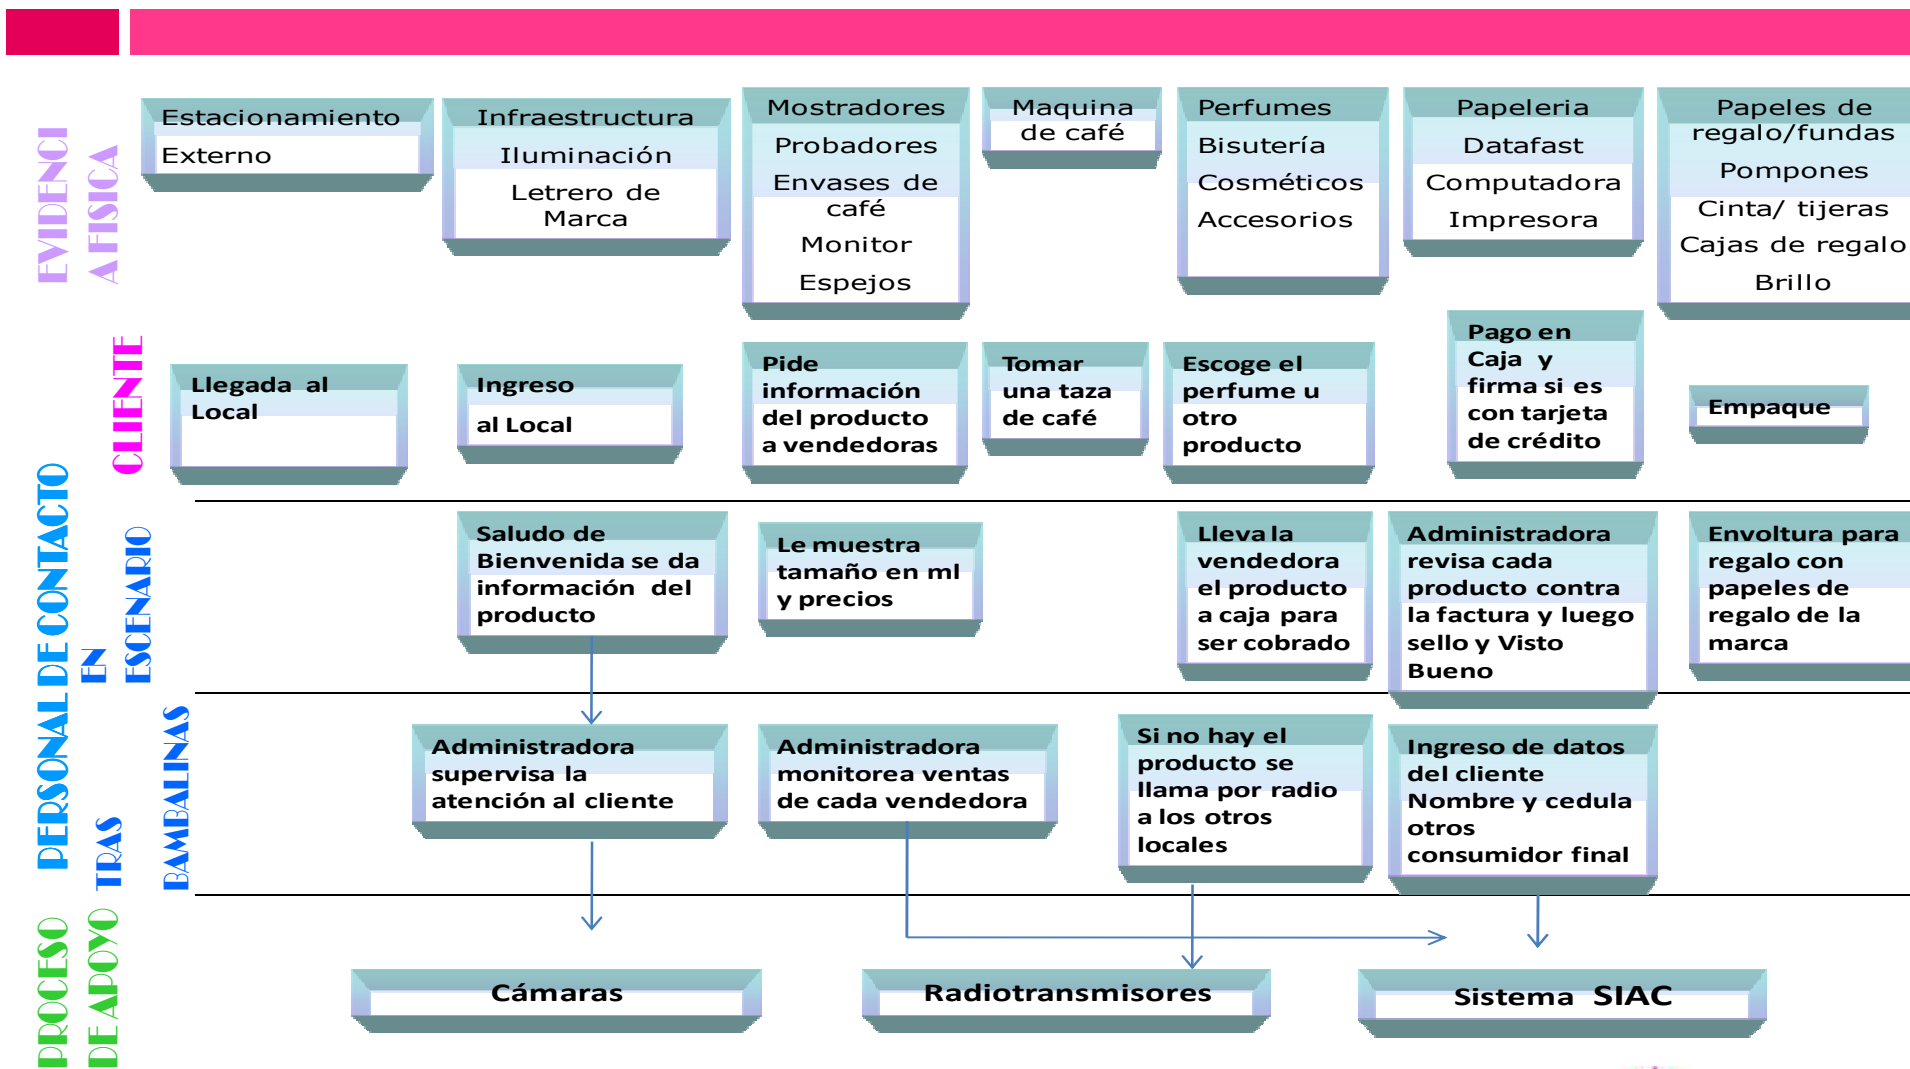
EVIDENCIA FISICA

Estacionamiento
Externo

Infraestructura
Iluminación
Letrero de Marca

Mostradores
Probadores
Envases de café
Monitor
Espejos

Maquina de café

Perfumes
Bisutería
Cosméticos
Accesorios

Papeleria
Datafast
Computadora
Impresora

Papeles de regalo/fundas
Pompones
Cinta/ tijeras
Cajas de regalo
Brillo

CLIENTE

Llegada al Local

Ingreso al Local

Pide información del producto a vendedoras

Tomar una taza de café

Escoge el perfume u otro producto

Pago en Caja y firma si es con tarjeta de crédito

Empaque

PERSONAL DE CONTACTO

EN ESCENARIO

Saludo de Bienvenida se da información del producto

Le muestra tamaño en ml y precios

Lleva la vendedora el producto a caja para ser cobrado

Administradora revisa cada producto contra la factura y luego sello y Visto Bueno

Envoltura para regalo con papeles de regalo de la marca

TRAS BAMBALINAS

Administradora supervisa la atención al cliente

Administradora monitorea ventas de cada vendedora

Si no hay el producto se llama por radio a los otros locales

Ingreso de datos del cliente Nombre y cedula otros consumidor final

PROCESO DE APOYO

Cámaras

Radiotransmisores

Sistema SIAC